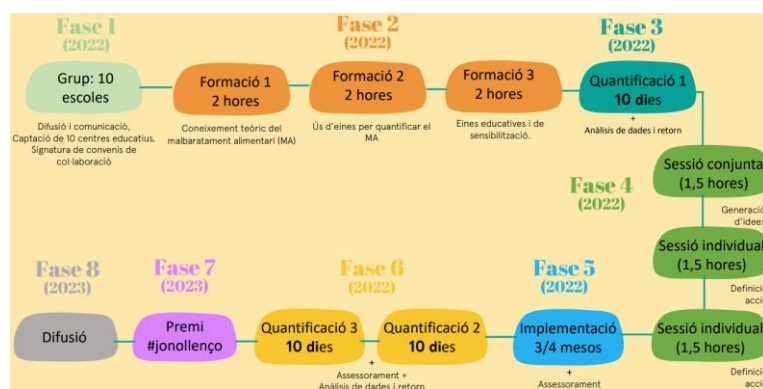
Fase 1
(2022)

Grup: 10 escoles

Difusió i comunicació, Captació de 10 centres educatius, Signatura de convenis de col·laboració

Fase 2
(2022)

Formació 1
2 hores

Coneixement teòric del malbaratament alimentari (MA)

Formació 2
2 hores

Ús d'eines per quantificar el MA

Formació 3
2 hores

Eines educatives i de sensibilització.

Fase 3
(2022)

Quantificació 1
10 dies

+
Anàlisis de dades i retorn

Sessió conjunta
(1,5 hores)

Generació d'idees

Fase 4
(2022)

Sessió individual
(1,5 hores)

Definici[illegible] acc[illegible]

Sessió individual
(1,5 hores)

Definici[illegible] acci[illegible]

Fase 8
(2023)

Difusió

Fase 7
(2023)

Premi #jonollenço

Fase 6
(2022)

Quantificació 3
10 dies

Quantificació 2
10 dies

+
Assessorament +
Anàlisis de dades i retorn

Fase 5
(2022)

Implementació
3/4 mesos

+
Assessorament